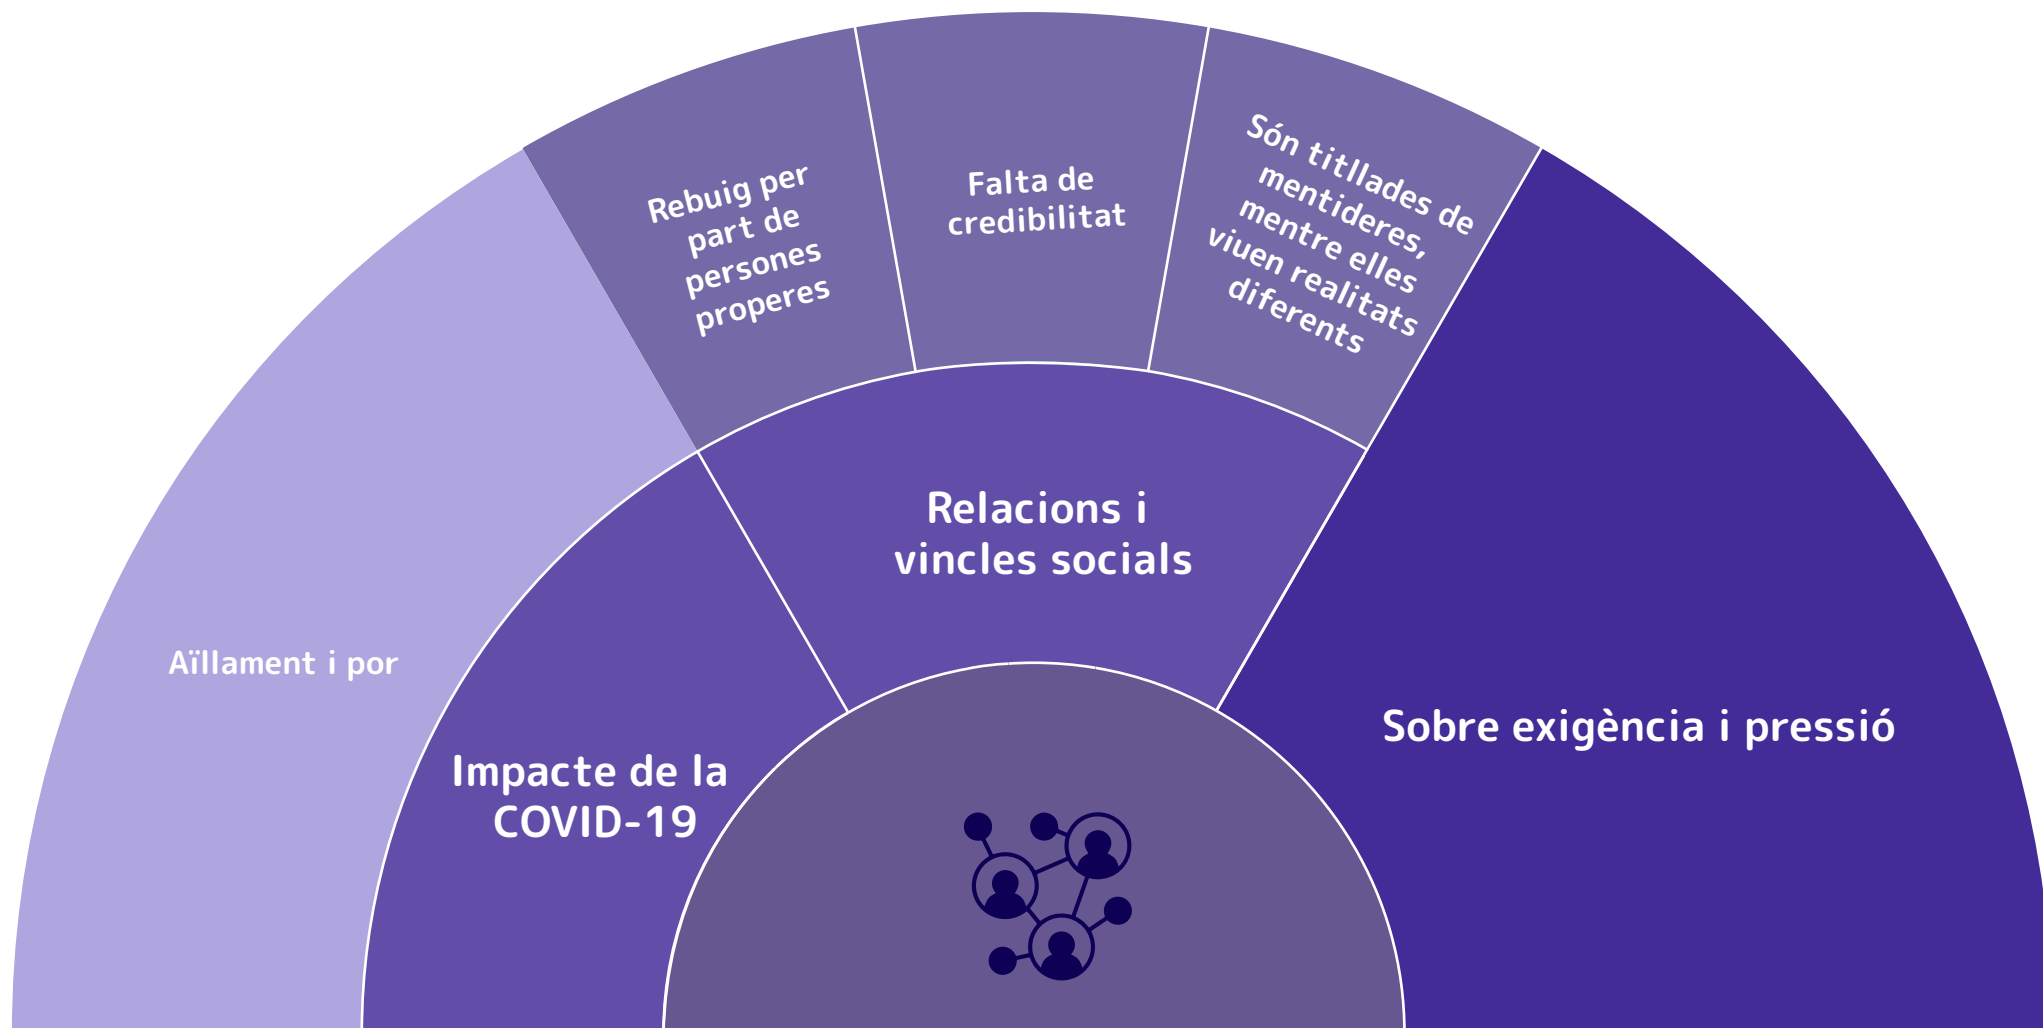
Rebuig per part de persones properes

Falta de credibilitat

Són titllades de mentideres, mentre elles viuen realitats diferents

Relacions i vincles socials

Aïllament i por

Impacte de la COVID-19

Sobre exigència i pressió